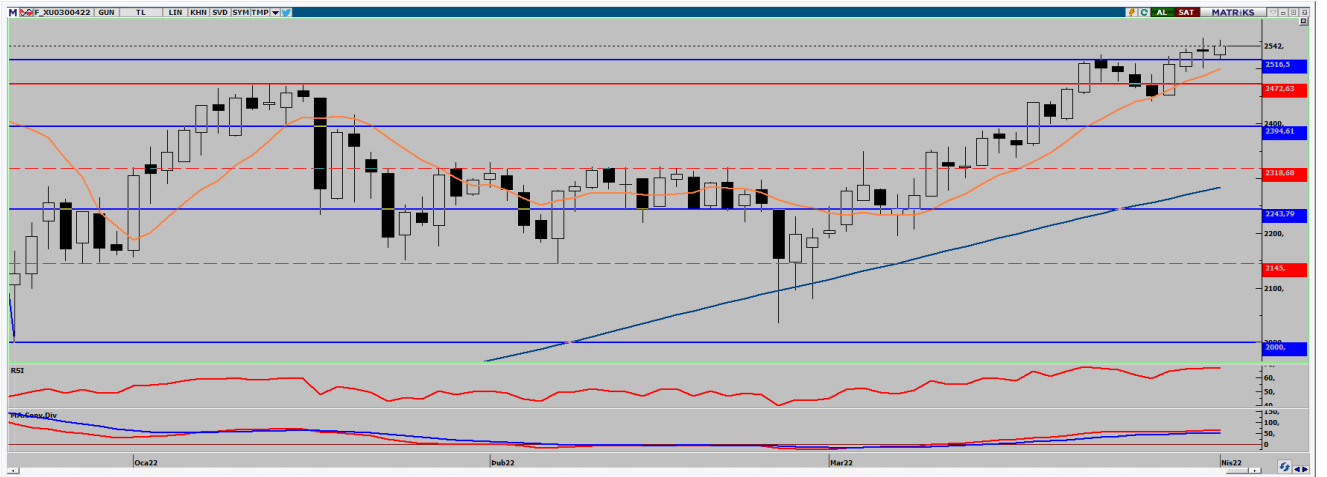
M F_XU0300422 GUN TL LIN KHN SVD SYM TMP

AL SAT MATRIKS

2542,
2516,5
2472,63
2400
2394,61
2318,68
2243,79
2200
2145,
2100
2000,

RSI
60,
50,
40

MACD Conv.Div
150,
100,
50,
0

Oca22
Şub22
Mar22
Nis22